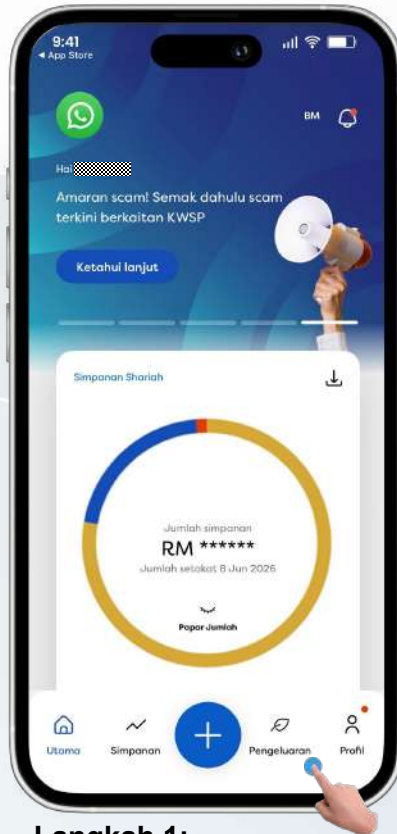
9:41
◂ App Store

BM

Hai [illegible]

Amaran scam! Semak dahulu scam terkini berkaitan KWSP

Ketahui lanjut

Simpanan Shariah

Jumlah simpanan
RM ******
Jumlah setakat 8 Jun 2026

Papar Jumlah

Utama
Simpanan
Pengeluaran
Profil

Langkah 1: